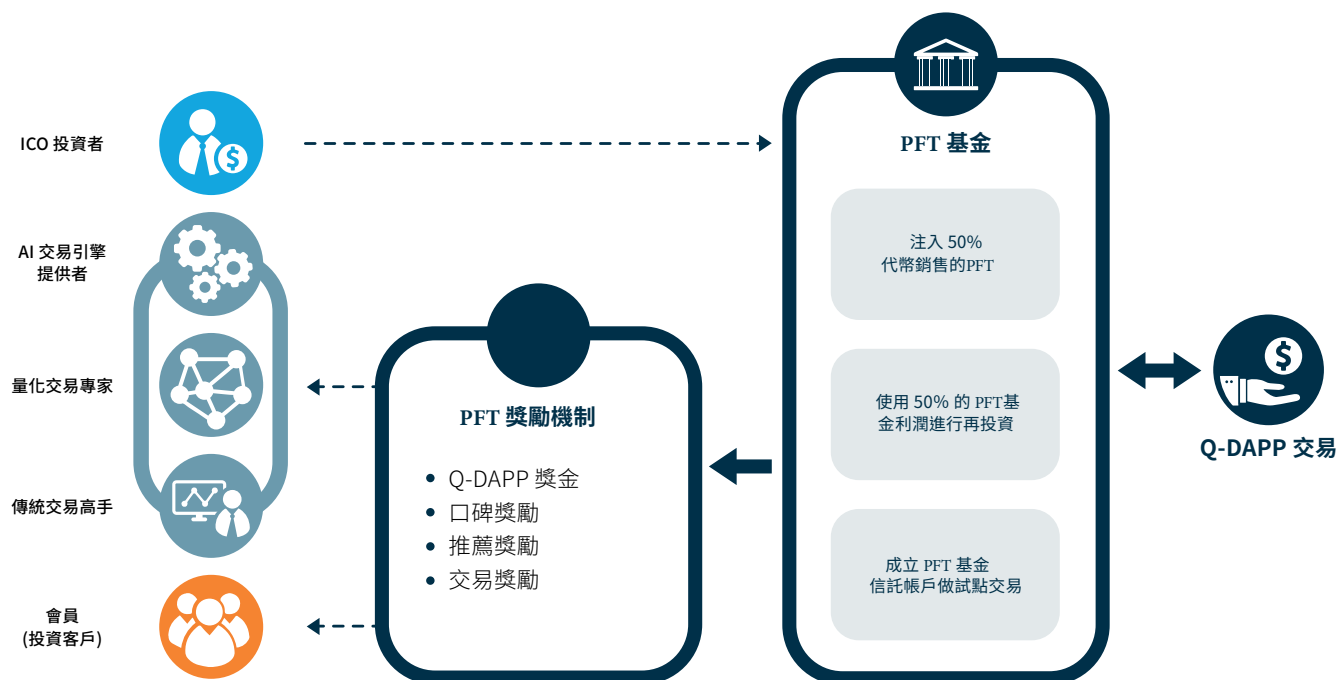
ICO 投資者

AI 交易引擎
提供者

量化交易專家

傳統交易高手

會員
(投資客戶)

PFT 獎勵機制

- Q-DAPP 獎金
- 口碑獎勵
- 推薦獎勵
- 交易獎勵

PFT 基金

注入 50%
代幣銷售的PFT

使用 50% 的 PFT基金利潤進行再投資

成立 PFT 基金
信託帳戶做試點交易

Q-DAPP 交易